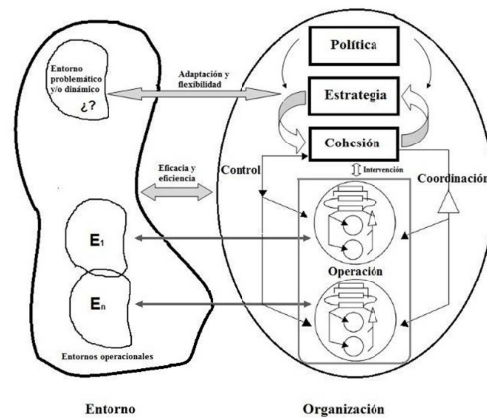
Entorno problemático y/o dinámico
¿?

Adaptación y flexibilidad

Política

Estrategia

Cohesión

Eficacia y eficiencia

Control

Intervención

Coordinación

$E_1$

Operación

$E_n$

Entornos operacionales

Entorno

Organización